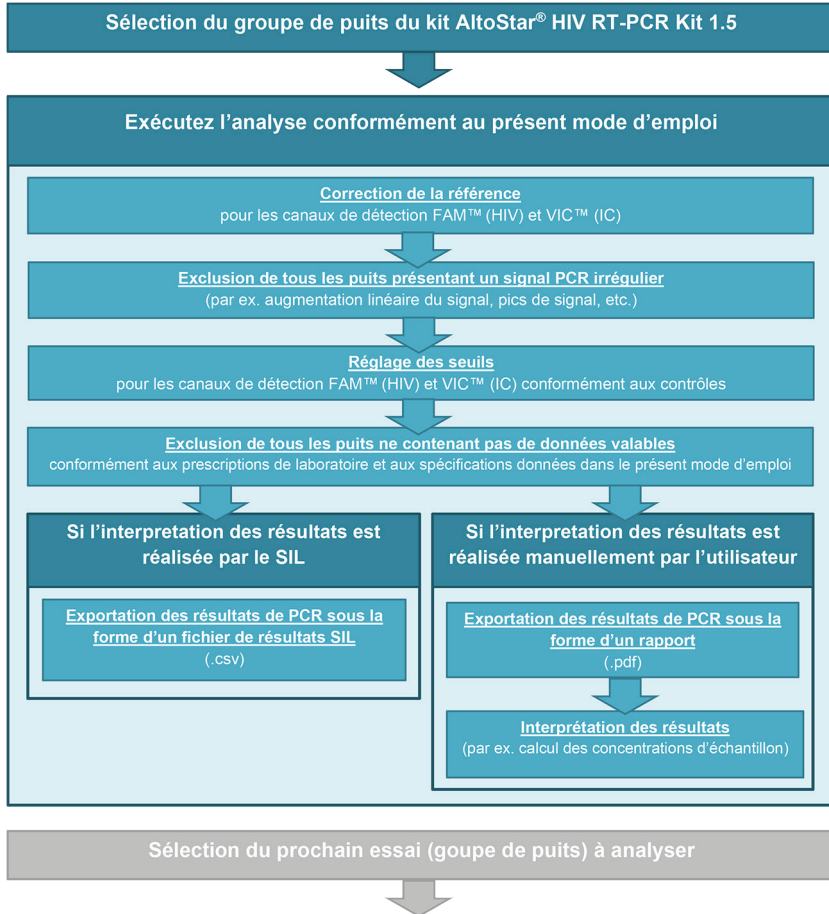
Sélection du groupe de puits du kit AltoStar® HIV RT-PCR Kit 1.5

Exécutez l’analyse conformément au présent mode d’emploi

Correction de la référence
pour les canaux de détection FAM™ (HIV) et VIC™ (IC)

Exclusion de tous les puits présentant un signal PCR irrégulier
(par ex. augmentation linéaire du signal, pics de signal, etc.)

Réglage des seuils
pour les canaux de détection FAM™ (HIV) et VIC™ (IC) conformément aux contrôles

Exclusion de tous les puits ne contenant pas de données valables
conformément aux prescriptions de laboratoire et aux spécifications données dans le présent mode d’emploi

Si l’interpretation des résultats est réalisée par le SIL

Exportation des résultats de PCR sous la forme d’un fichier de résultats SIL
(.csv)

Si l’interpretation des résultats est réalisée manuellement par l’utilisateur

Exportation des résultats de PCR sous la forme d’un rapport
(.pdf)

Interprétation des résultats
(par ex. calcul des concentrations d’échantillon)

Sélection du prochain essai (goupe de puits) à analyser